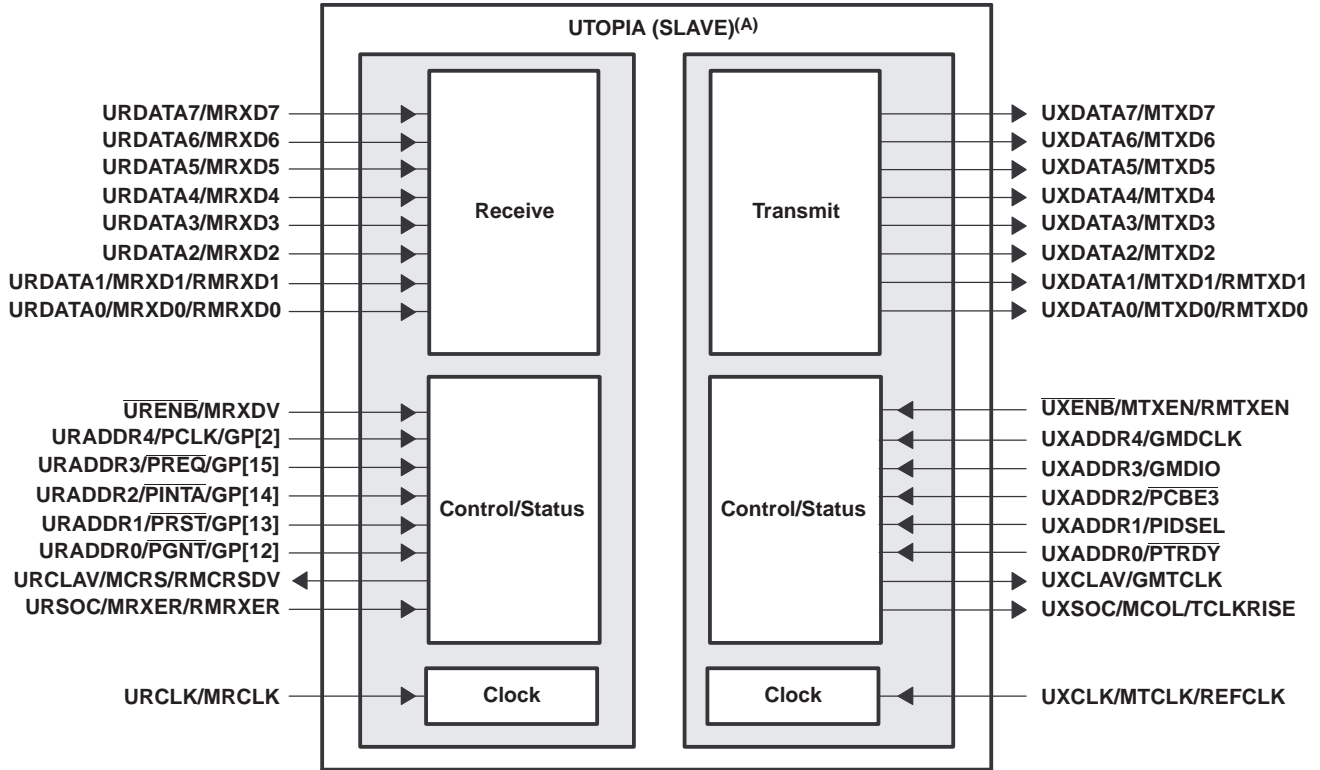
UTOPIA (SLAVE)$^{(A)}$

URDATA7/MRXD7
URDATA6/MRXD6
URDATA5/MRXD5
URDATA4/MRXD4
URDATA3/MRXD3
URDATA2/MRXD2
URDATA1/MRXD1/RMRXD1
URDATA0/MRXD0/RMRXD0

Receive

Transmit

UXDATA7/MTXD7
UXDATA6/MTXD6
UXDATA5/MTXD5
UXDATA4/MTXD4
UXDATA3/MTXD3
UXDATA2/MTXD2
UXDATA1/MTXD1/RMTXD1
UXDATA0/MTXD0/RMTXD0

$\overline{\text{URENB}}$/MRXDV
URADDR4/PCLK/GP[2]
URADDR3/$\overline{\text{PREQ}}$/GP[15]
URADDR2/$\overline{\text{PINTA}}$/GP[14]
URADDR1/$\overline{\text{PRST}}$/GP[13]
URADDR0/$\overline{\text{PGNT}}$/GP[12]
URCLAV/MCRS/RMCRSDV
URSOC/MRXER/RMRXER

Control/Status

Control/Status

$\overline{\text{UXENB}}$/MTXEN/RMTXEN
UXADDR4/GMDCLK
UXADDR3/GMDIO
UXADDR2/$\overline{\text{PCBE3}}$
UXADDR1/PIDSEL
UXADDR0/$\overline{\text{PTRDY}}$
UXCLAV/GMTCLK
UXSOC/MCOL/TCLKRISE

URCLK/MRCLK

Clock

Clock

UXCLK/MTCLK/REFCLK